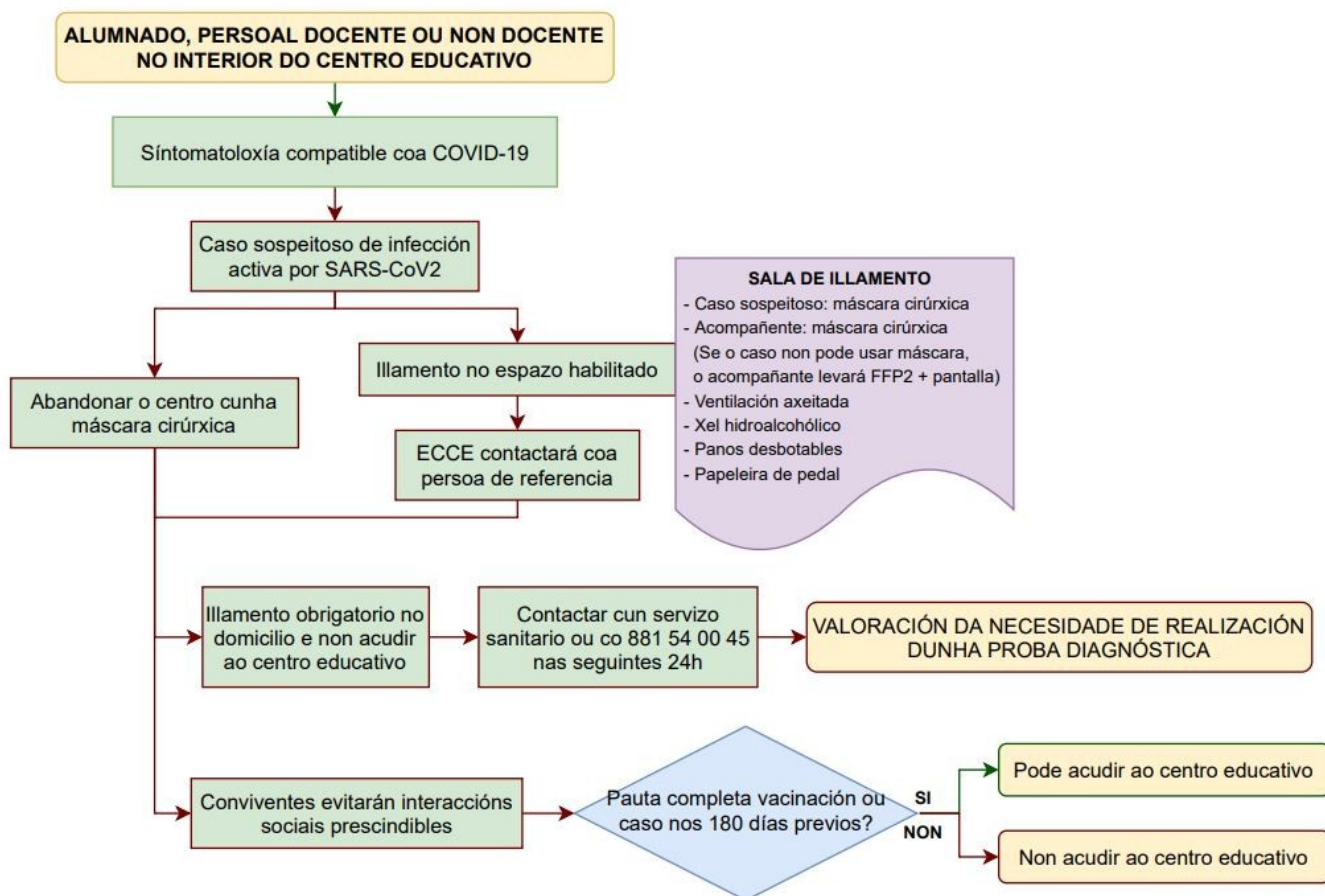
ALUMNADO, PERSOAL DOCENTE OU NON DOCENTE NO INTERIOR DO CENTRO EDUCATIVO

Síntomatoloxía compatible coa COVID-19

Caso sospeitoso de infección activa por SARS-CoV2

Abandonar o centro cunha máscara cirúrxica

Illamento no espazo habilitado

ECCE contactará coa persoa de referencia

SALA DE ILLAMENTO
- Caso sospeitoso: máscara cirúrxica
- Acompañente: máscara cirúrxica
(Se o caso non pode usar máscara, o acompañante levará FFP2 + pantalla)
- Ventilación axeitada
- Xel hidroalcohólico
- Panos desbotables
- Papeleira de pedal

Illamento obrigatorio no domicilio e non acudir ao centro educativo

Contactar cun servizo sanitario ou co 881 54 00 45 nas seguintes 24h

VALORACIÓN DA NECESIDADE DE REALIZACIÓN DUNHA PROBA DIAGNÓSTICA

Conviventes evitarán interaccións sociais prescindibles

Pauta completa vacinación ou caso nos 180 días previos?

SI

NON

Pode acudir ao centro educativo

Non acudir ao centro educativo